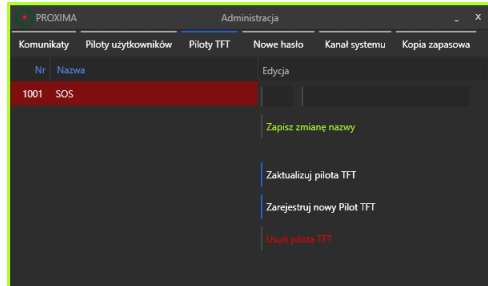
PROXIMA
Administracja
_ x

Komunikaty
Piloty użytkowników
Piloty TFT
Nowe hasło
Kanał systemu
Kopia zapasowa

| Nr | Nazwa |
|---|---|
| 1001 | SOS |

Edycja

Zapisz zmianę nazwy

Zaktualizuj pilota TFT

Zarejestruj nowy Pilot TFT

Usuń pilota TFT